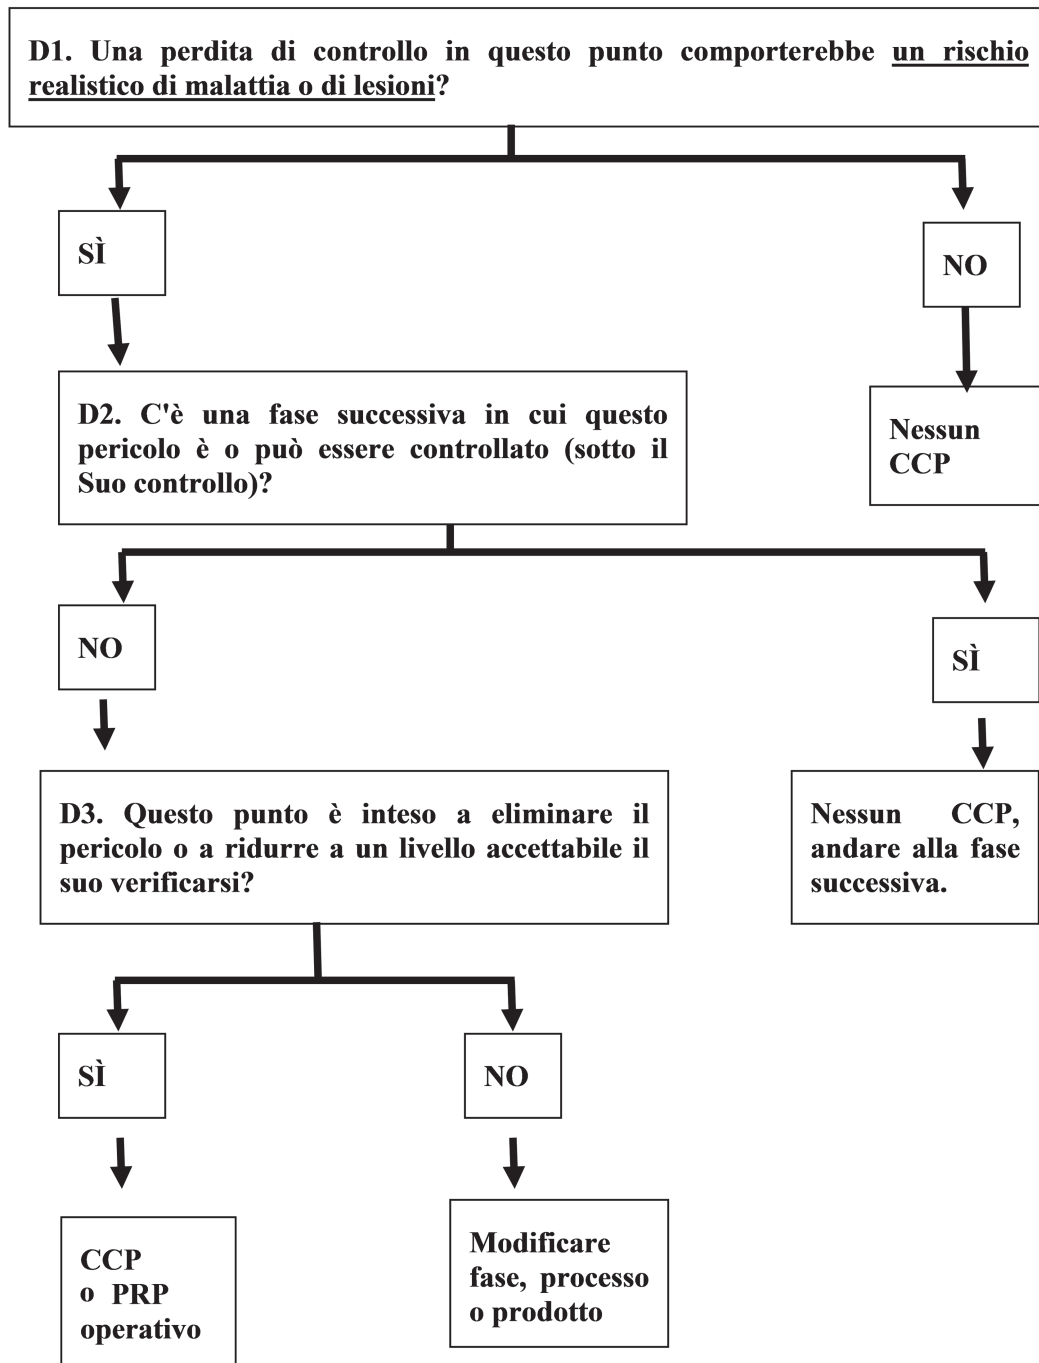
D1. Una perdita di controllo in questo punto comporterebbe un rischio realistico di malattia o di lesioni?

SÌ

NO

D2. C'è una fase successiva in cui questo pericolo è o può essere controllato (sotto il Suo controllo)?

Nessun CCP

NO

SÌ

D3. Questo punto è inteso a eliminare il pericolo o a ridurre a un livello accettabile il suo verificarsi?

Nessun CCP, andare alla fase successiva.

SÌ

NO

CCP o PRP operativo

Modificare fase, processo o prodotto